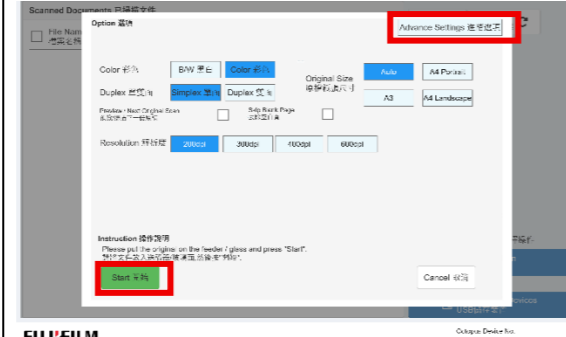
Scanned Documents 已掃描文件

File Name 檔案名稱

Option 選項

Advance Settings 進階選項

Color 彩色

B/W 黑白

Color 彩色

Original Size 原稿紙張尺寸

Auto

A4 Portrait

Duplex 雙面

Simplex 單面

Duplex 雙面

A3

A4 Landscape

Preview / Next Original Scan 預覽/掃描下一張原稿

Skip Blank Page 跳過空白頁

Resolution 解析度

200dpi

300dpi

400dpi

600dpi

Instruction 操作說明

Please put the original on the feeder / glass and press "Start". 請把文件放入送稿器/放在玻璃面上並按"開始"。

Start 開始

Cancel 取消

FUJIFILM

Octopus Device Inc.